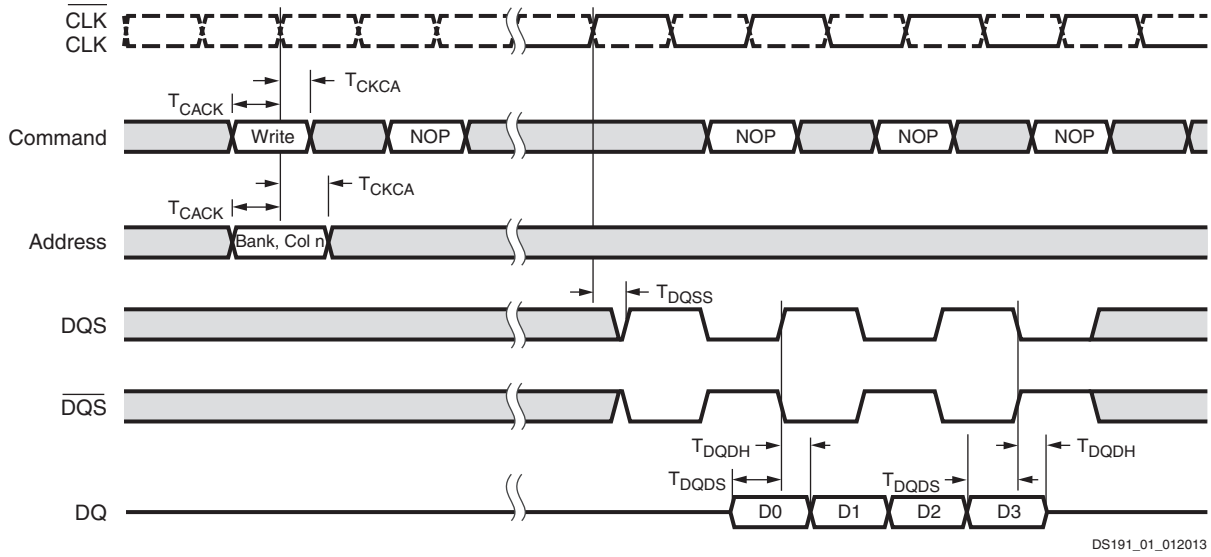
$\overline{CLK}$
CLK

$T_{CKCA}$
$T_{CACK}$

Command
Write
NOP
NOP
NOP
NOP

$T_{CKCA}$
$T_{CACK}$

Address
Bank, Col n

$T_{DQSS}$

DQS

$\overline{DQS}$

$T_{DQDH}$
$T_{DQDH}$
$T_{DQDS}$
$T_{DQDS}$

DQ
D0
D1
D2
D3

DS191_01_012013